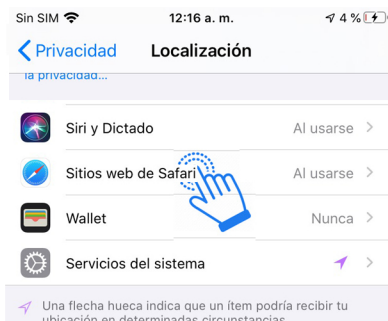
Sin SIM 12:16 a. m. 4 %

Privacidad Localización

la privacidad...

Siri y Dictado Al usarse

Sitios web de Safari Al usarse

Wallet Nunca

Servicios del sistema

Una flecha hueca indica que un ítem podría recibir tu ubicación en determinadas circunstancias.